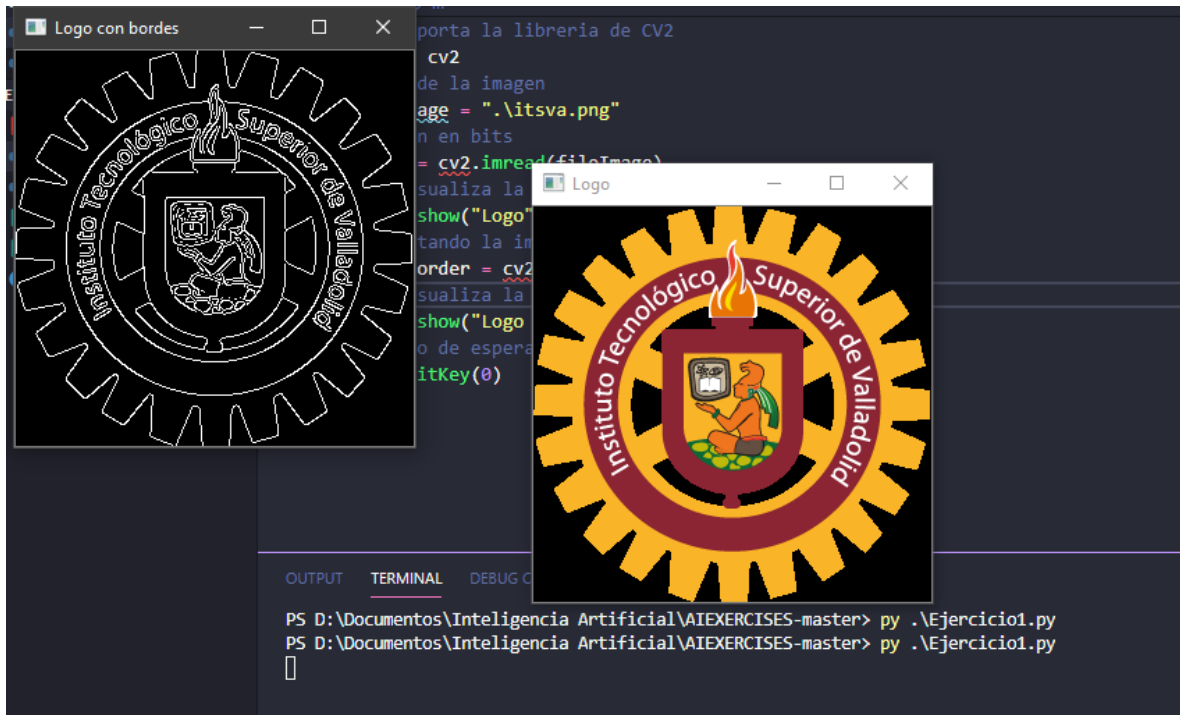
Logo con bordes

Instituto Tecnológico Superior de Valladolid

porta la libreria de CV2
cv2
de la imagen
age = ".\itsva.png"
n en bits
= cv2.imread(fileImage)
sualiza la
show("Logo"
tando la im
order = cv2
sualiza la
show("Logo
o de espera
itKey(0)

Logo

Instituto Tecnológico Superior de Valladolid

OUTPUT TERMINAL DEBUG C

PS D:\Documentos\Inteligencia Artificial\AIEXERCISES-master> py .\Ejercicio1.py
PS D:\Documentos\Inteligencia Artificial\AIEXERCISES-master> py .\Ejercicio1.py